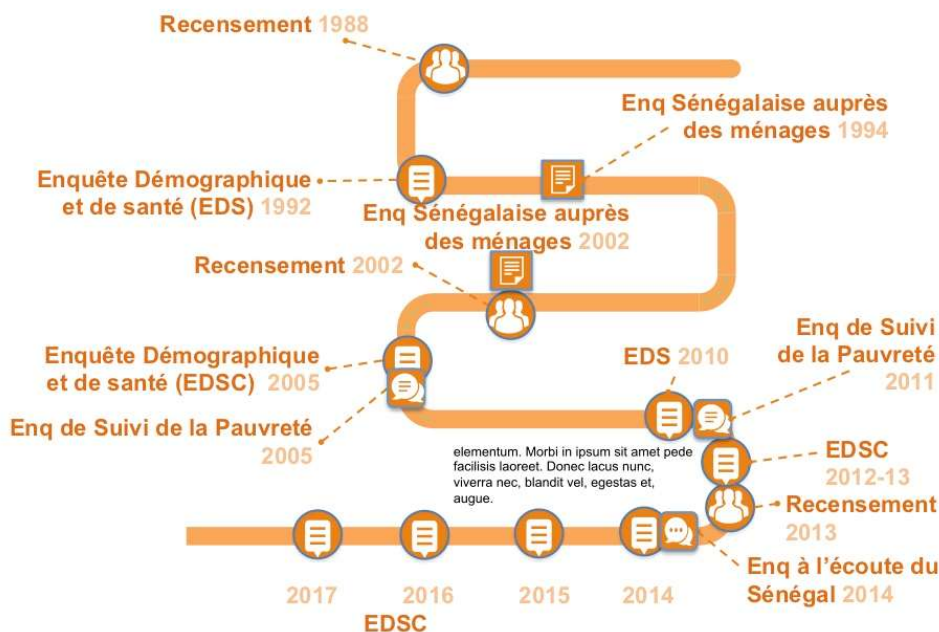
Recensement 1988

Enq Sénégalaise auprès des ménages 1994

Enquête Démographique et de santé (EDS) 1992

Enq Sénégalaise auprès des ménages 2002

Recensement 2002

Enquête Démographique et de santé (EDSC) 2005

Enq de Suivi de la Pauvreté 2005

EDS 2010

Enq de Suivi de la Pauvreté 2011

EDSC 2012-13

elementum. Morbi in ipsum sit amet pede facilisis laoreet. Donec lacus nunc, viverra nec, blandit vel, egestas et, augue.

Recensement 2013

Enq à l'écoute du Sénégal 2014

2017

2016

EDSC

2015

2014